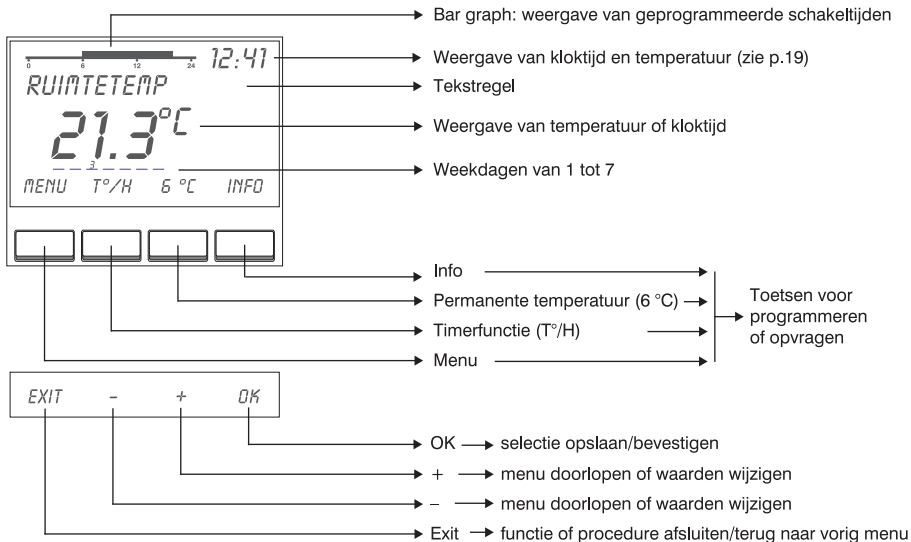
0 6 12 24

12:41

RUIMTETEMP

21.3°C

3

MENU T°/H 6 °C INFO

Bar graph: weergave van geprogrammeerde schakeltijden

Weergave van kloktijd en temperatuur (zie p.19)

Tekstregel

Weergave van temperatuur of kloktijd

Weekdagen van 1 tot 7

Info

Permanente temperatuur (6 °C)

Timerfunctie (T°/H)

Menu

Toetsen voor programmeren of opvragen

EXIT – + OK

OK → selectie opslaan/bevestigen

+ → menu doorlopen of waarden wijzigen

– → menu doorlopen of waarden wijzigen

Exit → functie of procedure afsluiten/terug naar vorig menu